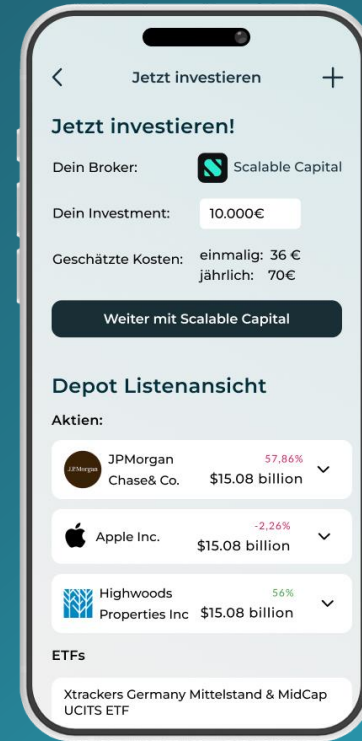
<
Jetzt investieren
+

Jetzt investieren!

Dein Broker:
Scalable Capital

Dein Investment:
10.000€

Geschätzte Kosten:
einmalig: 36 €
jährlich: 70€

Weiter mit Scalable Capital

Depot Listenansicht

Aktien:

J.P.Morgan
JPMorgan Chase& Co.
57,86%
$15.08 billion

Apple Inc.
-2,26%
$15.08 billion

Highwoods Properties Inc
56%
$15.08 billion

ETFs

Xtrackers Germany Mittelstand & MidCap UCITS ETF